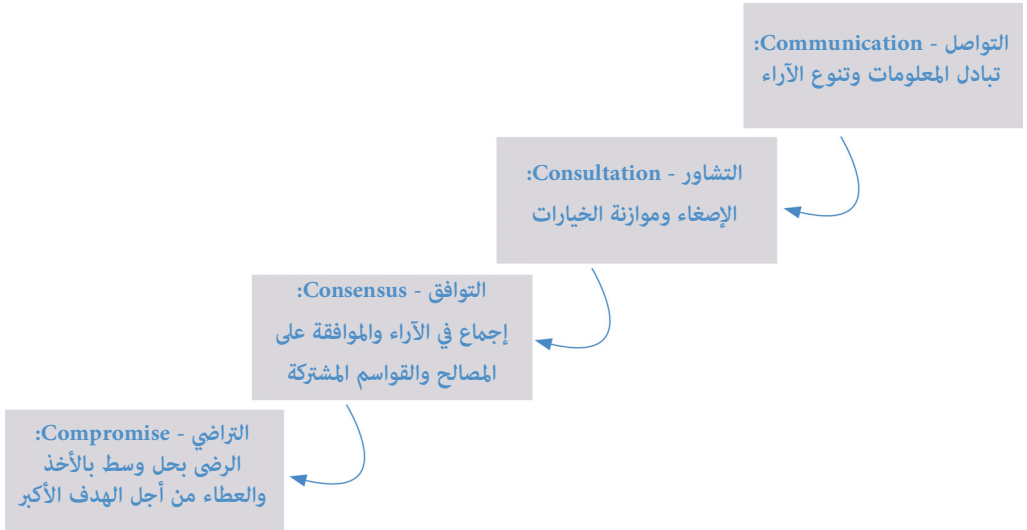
التواصل - Communication:
تبادل المعلومات وتنوع الآراء

التشاور - Consultation:
الإصغاء وموازنة الخيارات

التوافق - Consensus:
إجماع في الآراء والموافقة على المصالح والقواسم المشتركة

التراضي - Compromise:
الرضى بحل وسط بالأخذ والعطاء من أجل الهدف الأكبر